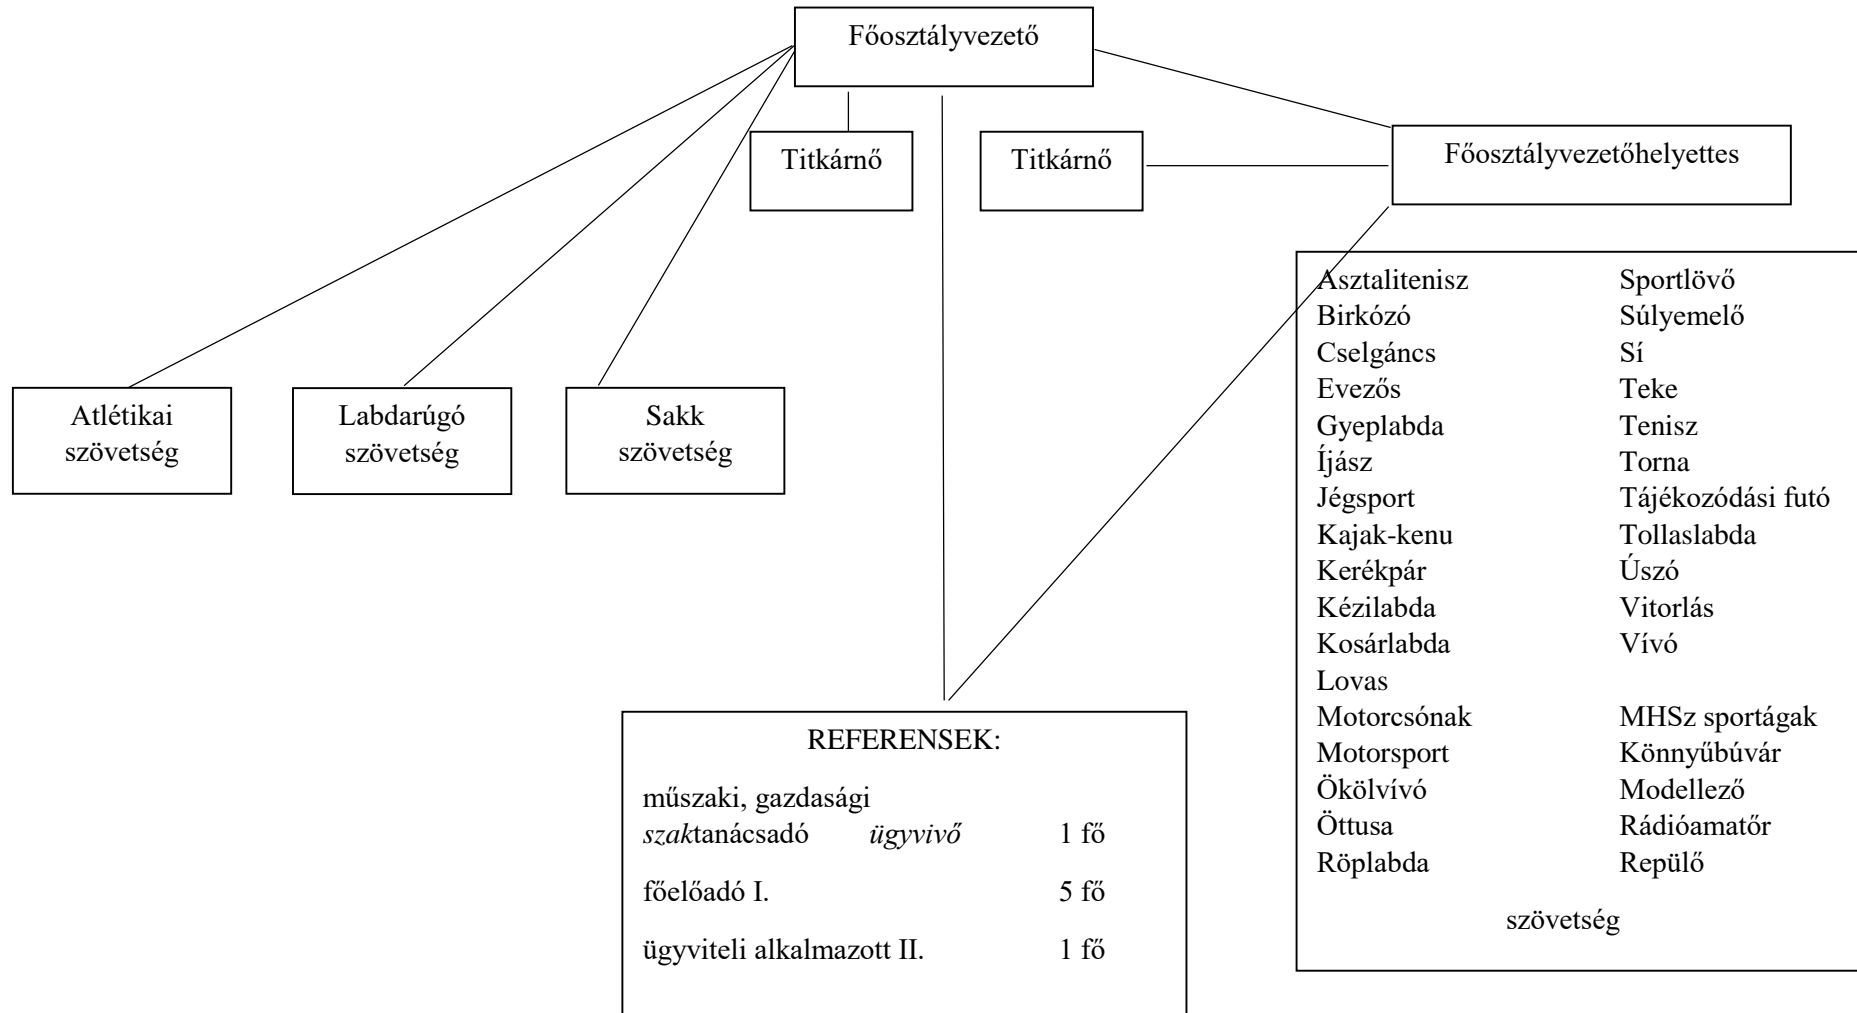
Főosztályvezető

Titkárnő

Titkárnő

Főosztályvezetőhelyettes

Atlétikai szövetség

Labdarúgó szövetség

Sakk szövetség

REFERENSEK:

műszaki, gazdasági
*szak*tanácsadó *ügyvivő* 1 fő

főelőadó I. 5 fő

ügyviteli alkalmazott II. 1 fő

Asztalitenisz
Birkózó
Cselgáncs
Evezős
Gyeplabda
Íjász
Jégsport
Kajak-kenu
Kerékpár
Kézilabda
Kosárlabda
Lovas
Motorcsónak
Motorsport
Ökölvívó
Öttusa
Röplabda

Sportlövő
Súlyemelő
Sí
Teke
Tenisz
Torna
Tájékozódási futó
Tollaslabda
Úszó
Vitorlás
Vívó

MHSz sportágak
Könnyűbúvár
Modellező
Rádióamatőr
Repülő

szövetség